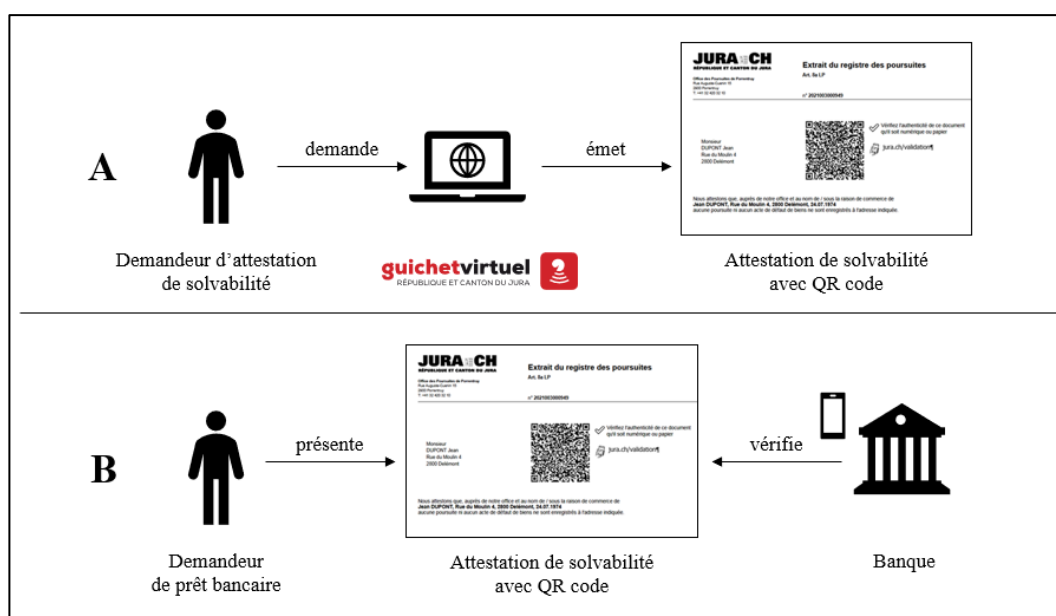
A

demande

émet

JURA.CH
RÉPUBLIQUE ET CANTON DU JURA

Office des Poursuites de Porrentruy
Rue Auguste-Cuenin 15
2900 Porrentruy
T. +41 32 420 32 10

Extrait du registre des poursuites
Art. 8a LP

n° 2021003000949

Monsieur
DUPONT Jean
Rue du Moulin 4
2800 Delémont

Vérifiez l'authenticité de ce document qu'il soit numérique ou papier

jura.ch/validation

Nous attestons que, auprès de notre office et au nom de / sous la raison de commerce de
Jean DUPONT, Rue du Moulin 4, 2800 Delémont, 24.07.1974
aucune poursuite ni aucun acte de défaut de biens ne sont enregistrés à l'adresse indiquée.

Demandeur d'attestation de solvabilité

guichetvirtuel
RÉPUBLIQUE ET CANTON DU JURA

Attestation de solvabilité avec QR code

B

présente

JURA.CH
RÉPUBLIQUE ET CANTON DU JURA

Office des Poursuites de Porrentruy
Rue Auguste-Cuenin 15
2900 Porrentruy
T. +41 32 420 32 10

Extrait du registre des poursuites
Art. 8a LP

n° 2021003000949

Monsieur
DUPONT Jean
Rue du Moulin 4
2800 Delémont

Vérifiez l'authenticité de ce document qu'il soit numérique ou papier

jura.ch/validation

Nous attestons que, auprès de notre office et au nom de / sous la raison de commerce de
Jean DUPONT, Rue du Moulin 4, 2800 Delémont, 24.07.1974
aucune poursuite ni aucun acte de défaut de biens ne sont enregistrés à l'adresse indiquée.

vérifie

Demandeur de prêt bancaire

Attestation de solvabilité avec QR code

Banque